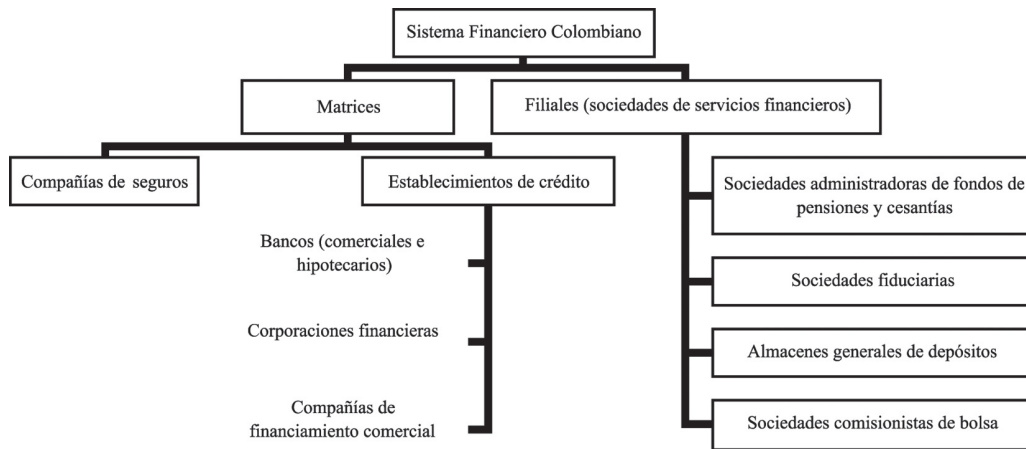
Sistema Financiero Colombiano

Matrices

Filiales (sociedades de servicios financieros)

Compañías de seguros

Establecimientos de crédito

Bancos (comerciales e hipotecarios)

Corporaciones financieras

Compañías de financiamiento comercial

Sociedades administradoras de fondos de pensiones y cesantías

Sociedades fiduciarias

Almacenes generales de depósitos

Sociedades comisionistas de bolsa